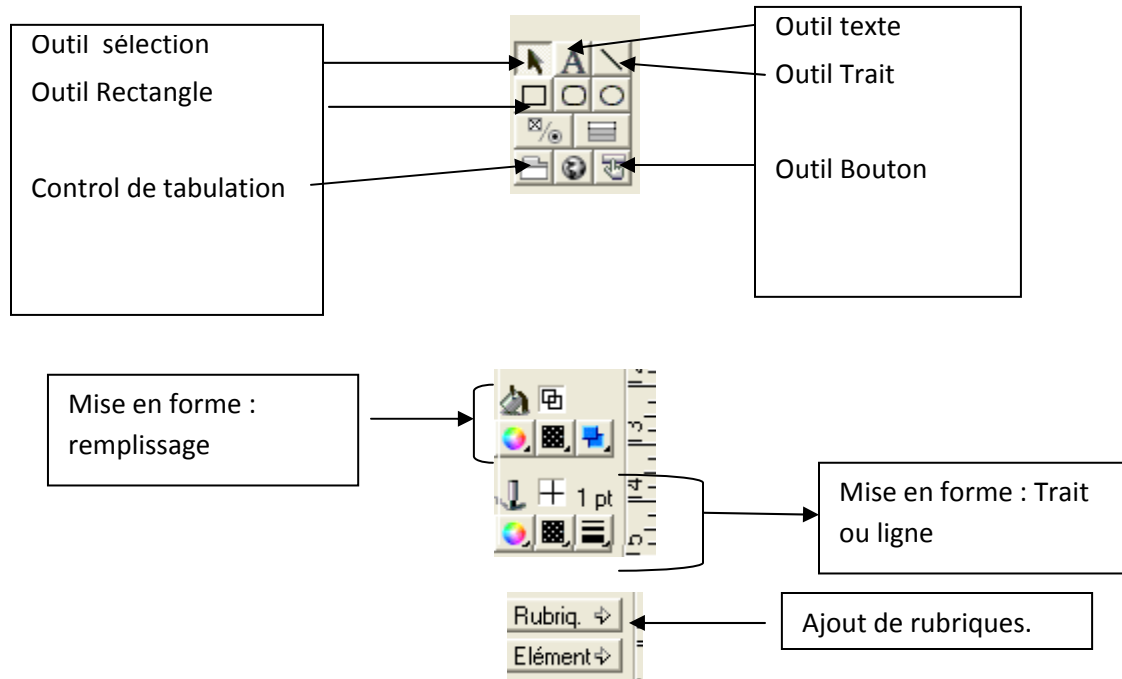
Outil sélection

Outil Rectangle

Control de tabulation

Outil texte

Outil Trait

Outil Bouton

Mise en forme : remplissage

1 pt

Mise en forme : Trait ou ligne

Rubriq.

Elément

Ajout de rubriques.